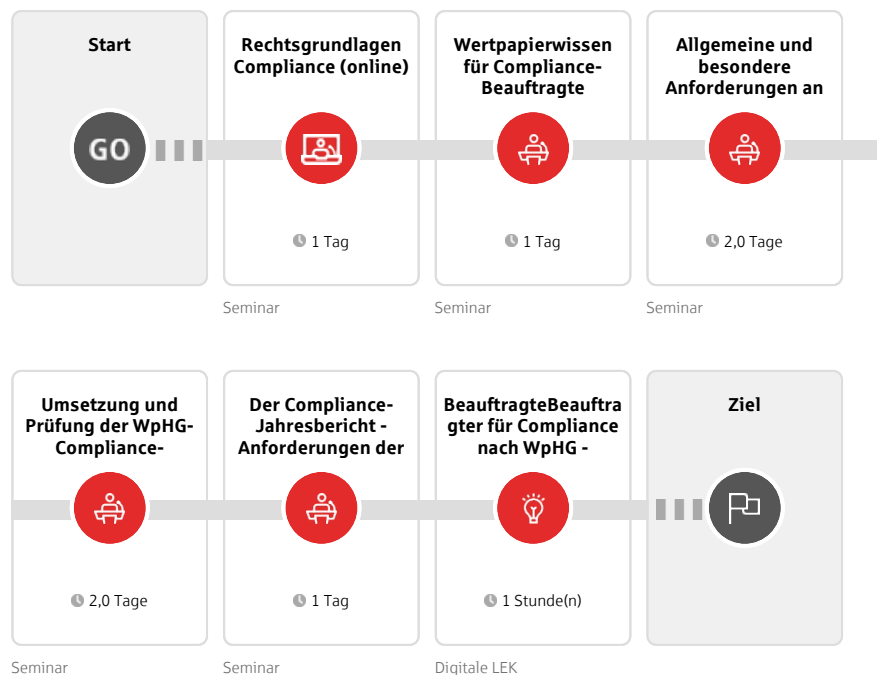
Start

GO

Rechtsgrundlagen Compliance (online)

1 Tag

Seminar

Wertpapierwissen für Compliance-Beauftragte

1 Tag

Seminar

Allgemeine und besondere Anforderungen an

2,0 Tage

Seminar

Umsetzung und Prüfung der WpHG-Compliance-

2,0 Tage

Seminar

Der Compliance-Jahresbericht - Anforderungen der

1 Tag

Seminar

BeauftragteBeauftragter für Compliance nach WpHG -

1 Stunde(n)

Digitale LEK

Ziel